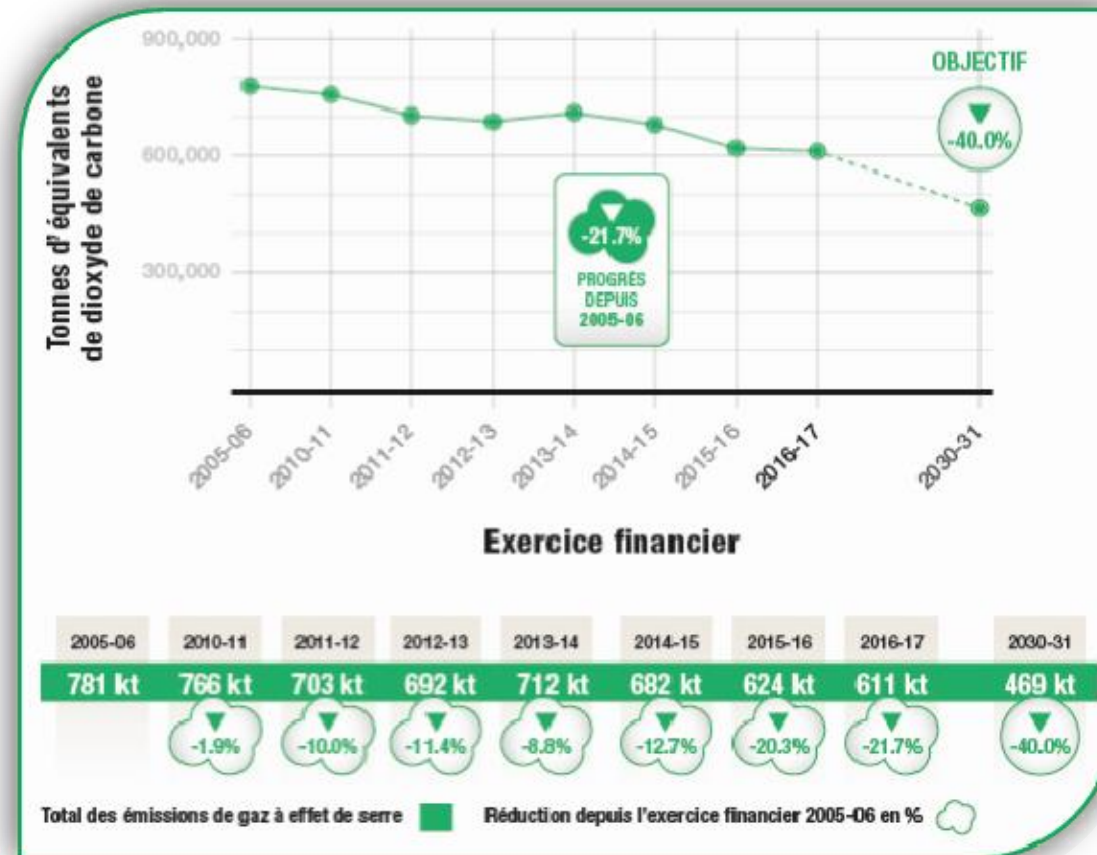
900,000

600,000

300,000

Tonnes d'équivalents de dioxyde de carbone

OBJECTIF

-40.0%

-21.7%

PROGRÈS DEPUIS 2005-06

2005-06 2010-11 2011-12 2012-13 2013-14 2014-15 2015-16 2016-17 2030-31

Exercice financier

| 2005-06 | 2010-11 | 2011-12 | 2012-13 | 2013-14 | 2014-15 | 2015-16 | 2016-17 | 2030-31 |
|---|---|---|---|---|---|---|---|---|
| 781 kt | 766 kt | 703 kt | 692 kt | 712 kt | 682 kt | 624 kt | 611 kt | 469 kt |
| | -1.9% | -10.0% | -11.4% | -8.8% | -12.7% | -20.3% | -21.7% | -40.0% |

Total des émissions de gaz à effet de serre

Réduction depuis l'exercice financier 2005-06 en %